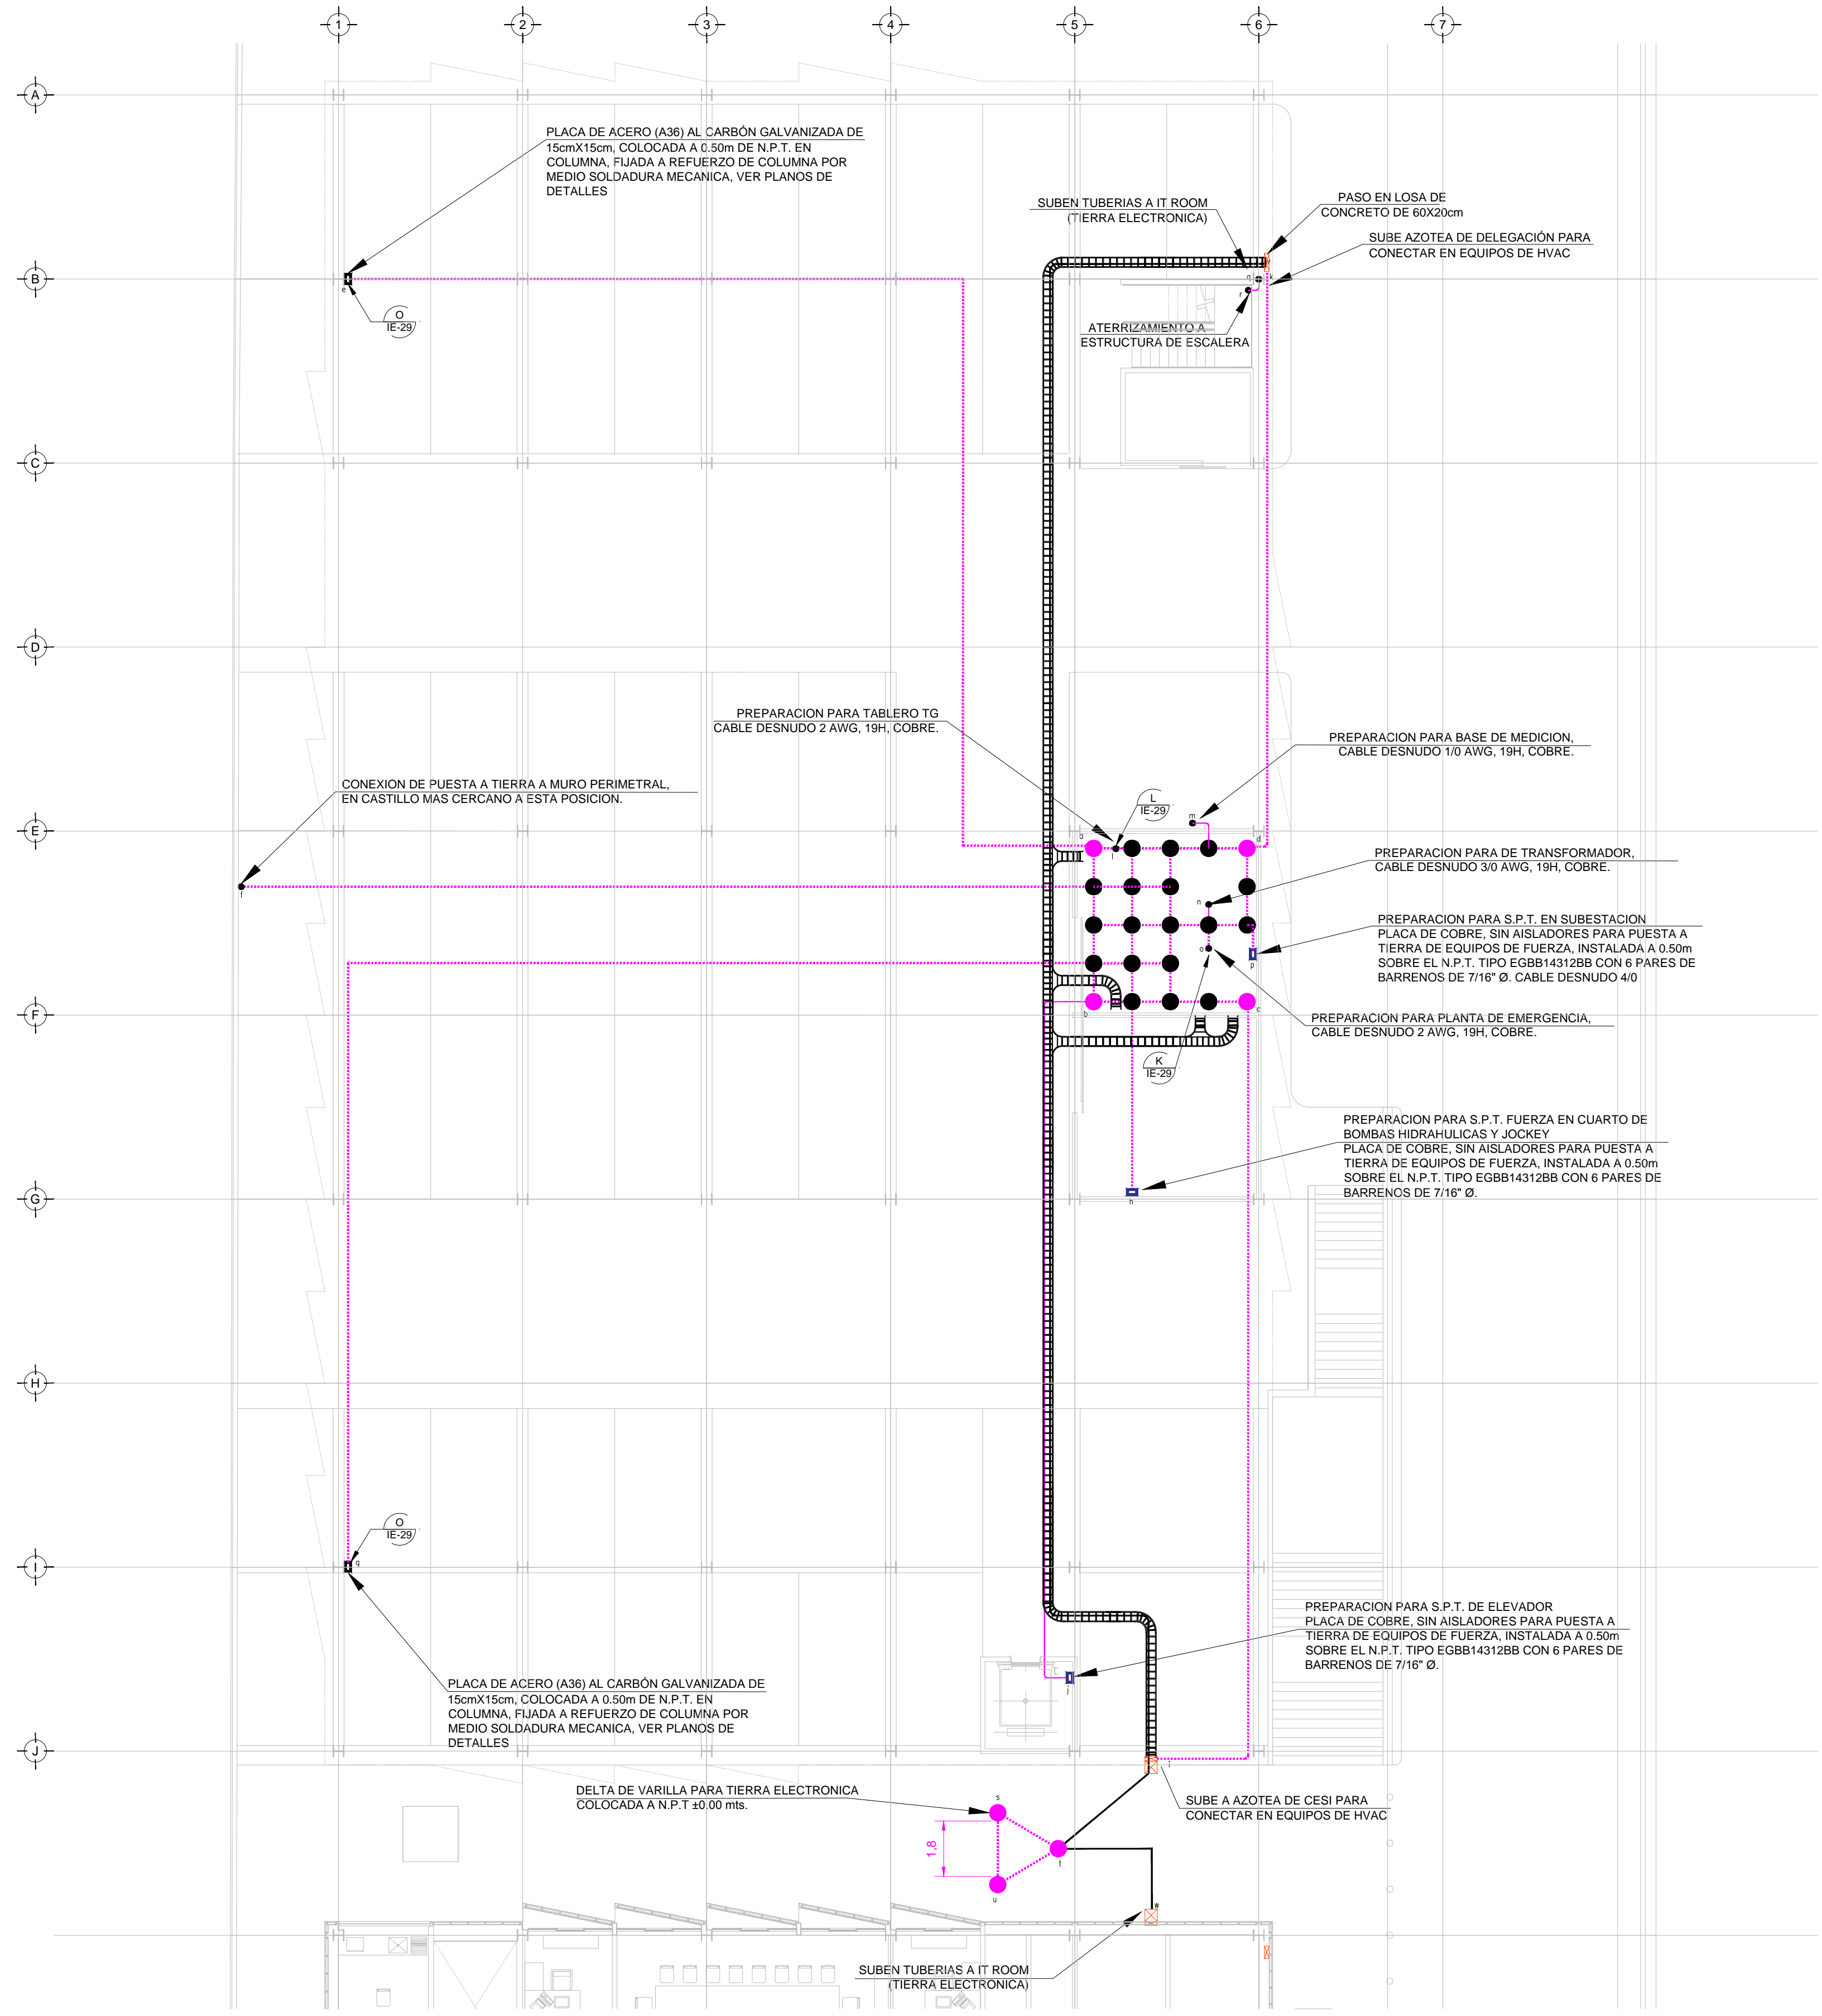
1 2 3 4 5 6 7

A
B
C
D
E
F
G
H
I
J

PLACA DE ACERO (A36) AL CARBÓN GALVANIZADA DE 15cmX15cm, COLOCADA A 0.50m DE N.P.T. EN COLUMNA, FIJADA A REFUERZO DE COLUMNA POR MEDIO SOLDADURA MECANICA, VER PLANOS DE DETALLES

O
IE-29

SUBEN TUBERIAS A IT ROOM (TIERRA ELECTRONICA)

PASO EN LOSA DE CONCRETO DE 60X20cm

SUBE AZOTEA DE DELEGACIÓN PARA CONECTAR EN EQUIPOS DE HVAC

ATERRIZAMIENTO A ESTRUCTURA DE ESCALERA

PREPARACION PARA TABLERO TG CABLE DESNUDO 2 AWG, 19H, COBRE.

PREPARACION PARA BASE DE MEDICION, CABLE DESNUDO 1/0 AWG, 19H, COBRE.

CONEXION DE PUESTA A TIERRA A MURO PERIMETRAL, EN CASTILLO MAS CERCANO A ESTA POSICION.

L
IE-29

PREPARACION PARA DE TRANSFORMADOR, CABLE DESNUDO 3/0 AWG, 19H, COBRE.

PREPARACION PARA S.P.T. EN SUBESTACION PLACA DE COBRE, SIN AISLADORES PARA PUESTA A TIERRA DE EQUIPOS DE FUERZA, INSTALADA A 0.50m SOBRE EL N.P.T. TIPO EGBB14312BB CON 6 PARES DE BARRENOS DE 7/16" Ø. CABLE DESNUDO 4/0

PREPARACION PARA PLANTA DE EMERGENCIA, CABLE DESNUDO 2 AWG, 19H, COBRE.

K
IE-29

PREPARACION PARA S.P.T. FUERZA EN CUARTO DE BOMBAS HIDRAHULICAS Y JOCKEY
PLACA DE COBRE, SIN AISLADORES PARA PUESTA A TIERRA DE EQUIPOS DE FUERZA, INSTALADA A 0.50m SOBRE EL N.P.T. TIPO EGBB14312BB CON 6 PARES DE BARRENOS DE 7/16" Ø.

O
IE-29

PREPARACION PARA S.P.T. DE ELEVADOR
PLACA DE COBRE, SIN AISLADORES PARA PUESTA A TIERRA DE EQUIPOS DE FUERZA, INSTALADA A 0.50m SOBRE EL N.P.T. TIPO EGBB14312BB CON 6 PARES DE BARRENOS DE 7/16" Ø.

PLACA DE ACERO (A36) AL CARBÓN GALVANIZADA DE 15cmX15cm, COLOCADA A 0.50m DE N.P.T. EN COLUMNA, FIJADA A REFUERZO DE COLUMNA POR MEDIO SOLDADURA MECANICA, VER PLANOS DE DETALLES

DELTA DE VARILLA PARA TIERRA ELECTRONICA COLOCADA A N.P.T ±0.00 mts.

1.8

SUBE A AZOTEA DE CESI PARA CONECTAR EN EQUIPOS DE HVAC

SUBEN TUBERIAS A IT ROOM (TIERRA ELECTRONICA)